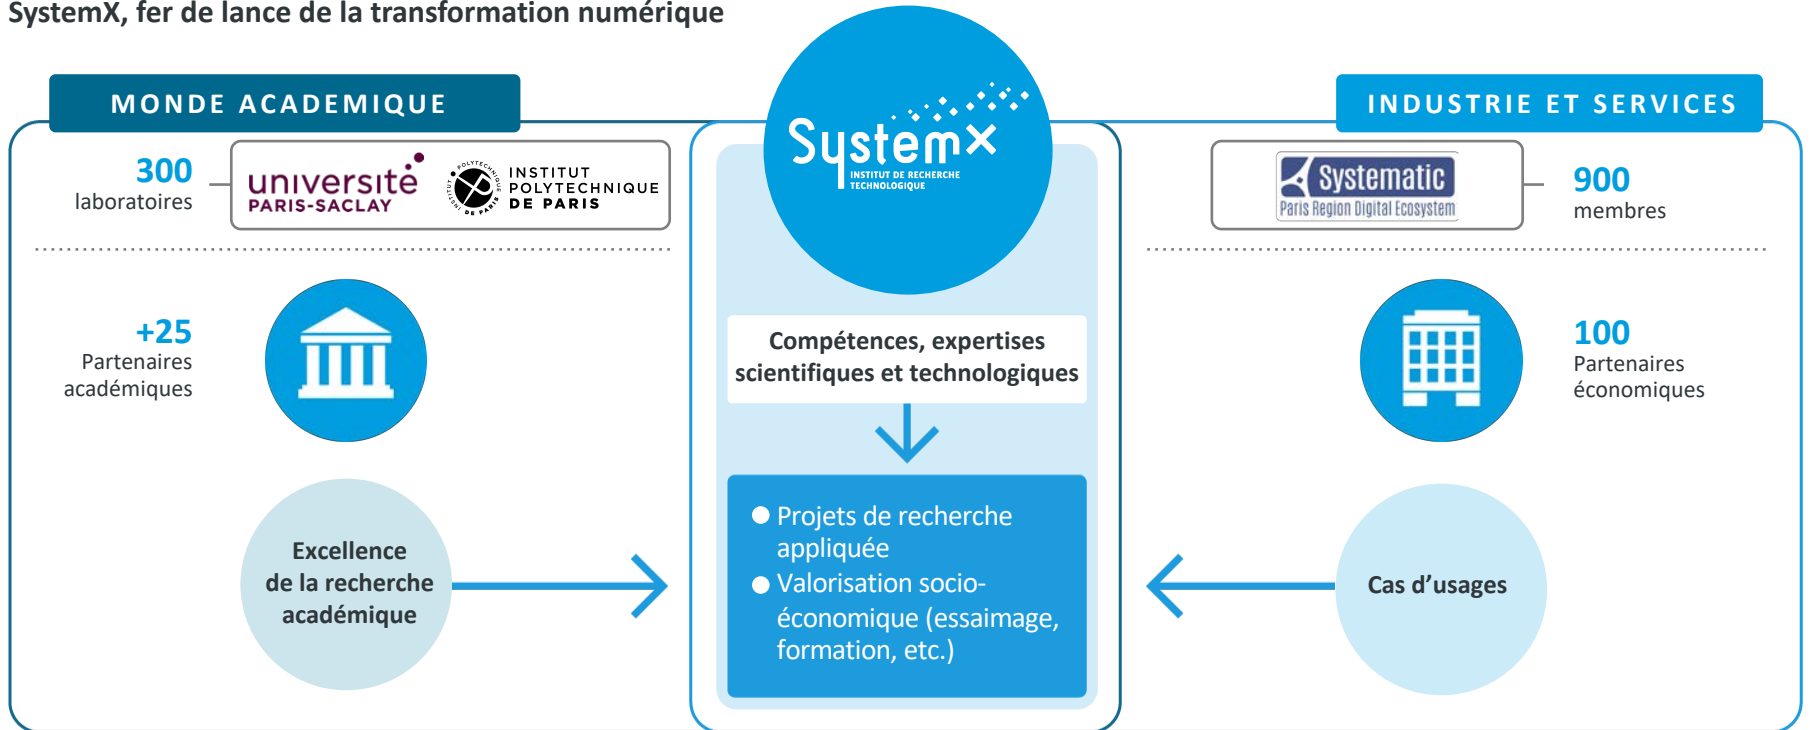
SystemX, fer de lance de la transformation numérique

MONDE ACADEMIQUE

300
laboratoires

université PARIS-SACLAY

INSTITUT POLYTECHNIQUE DE PARIS

+25
Partenaires académiques

Excellence de la recherche académique

SystemX
INSTITUT DE RECHERCHE TECHNOLOGIQUE

Compétences, expertises scientifiques et technologiques

● Projets de recherche appliquée
● Valorisation socio-économique (essaimage, formation, etc.)

INDUSTRIE ET SERVICES

Systematic
Paris Region Digital Ecosystem

900
membres

100
Partenaires économiques

Cas d'usages